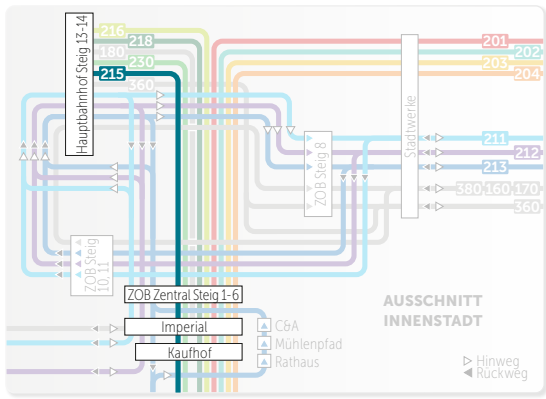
Hauptbahnhof Steig 13-14

216
218
180
230
215
360

201
202
203
204

Stadtwerke

ZOB Steig 8

211
212
213
380 160 170
360

ZOB Steig 10, 11

ZOB Zentral Steig 1-6

AUSSCHNITT
INNENSTADT

Imperial
C&A
Mühlenpfad
Kaufhof
Rathaus

Hinweg
Rückweg